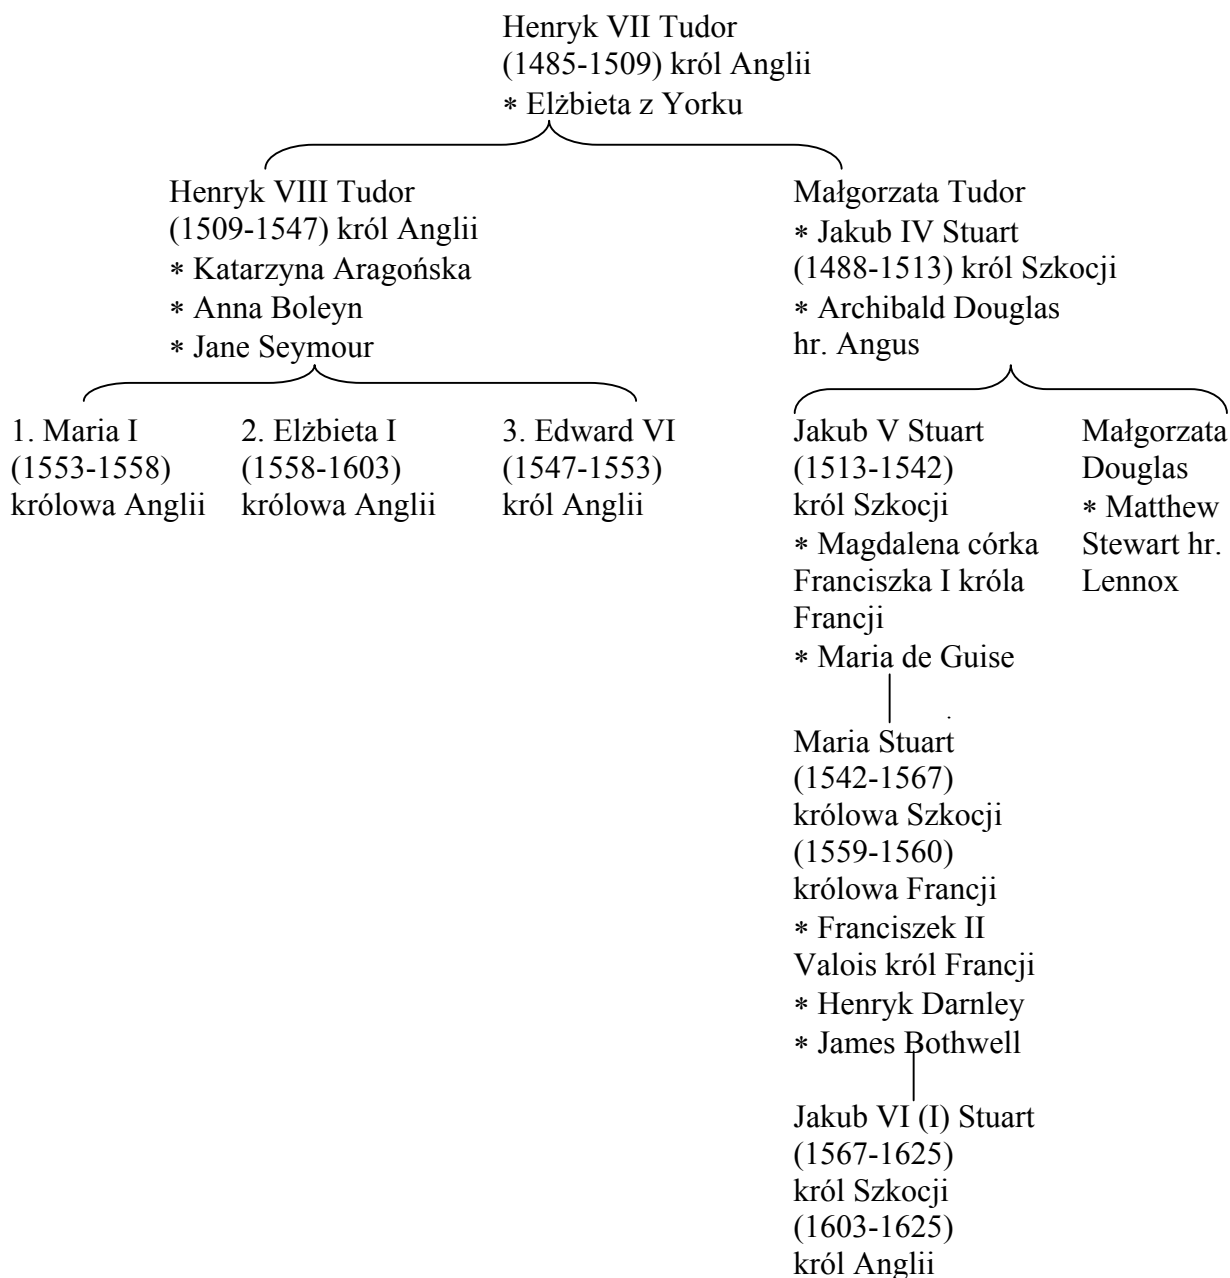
Henryk VII Tudor
(1485-1509) król Anglii
∗ Elżbieta z Yorku

Henryk VIII Tudor
(1509-1547) król Anglii
∗ Katarzyna Aragońska
∗ Anna Boleyn
∗ Jane Seymour

1. Maria I
(1553-1558)
królowa Anglii

2. Elżbieta I
(1558-1603)
królowa Anglii

3. Edward VI
(1547-1553)
król Anglii

Małgorzata Tudor
∗ Jakub IV Stuart
(1488-1513) król Szkocji
∗ Archibald Douglas
hr. Angus

Jakub V Stuart
(1513-1542)
król Szkocji
∗ Magdalena córka Franciszka I króla Francji
∗ Maria de Guise

Maria Stuart
(1542-1567)
królowa Szkocji
(1559-1560)
królowa Francji
∗ Franciszek II Valois król Francji
∗ Henryk Darnley
∗ James Bothwell

Jakub VI (I) Stuart
(1567-1625)
król Szkocji
(1603-1625)
król Anglii

Małgorzata Douglas
∗ Matthew Stewart hr. Lennox